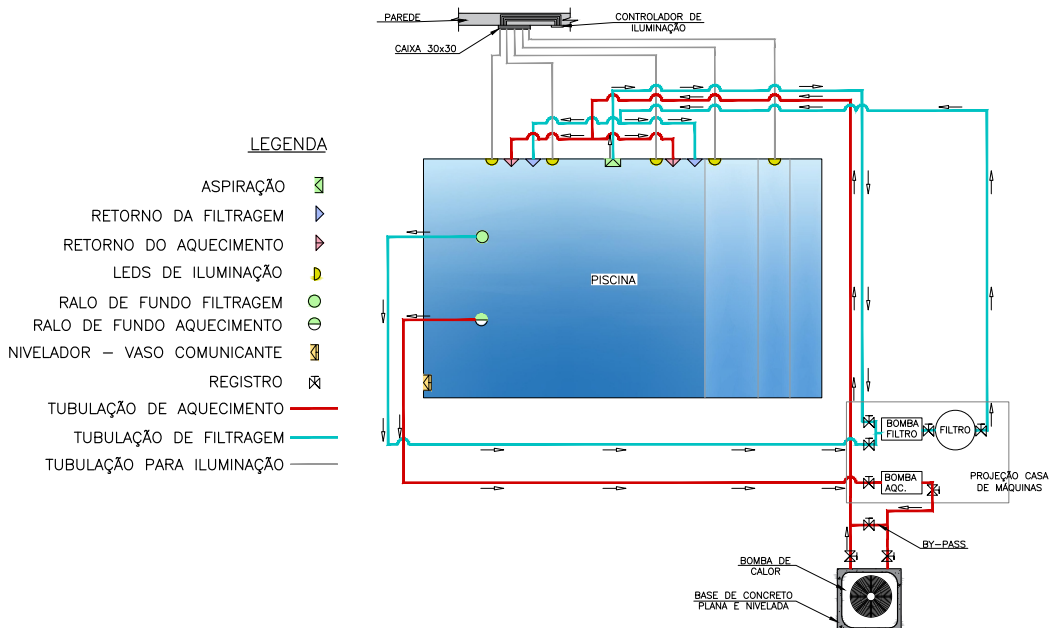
PAREDE

CONTROLADOR DE ILUMINAÇÃO

CAIXA 30x30

LEGENDA

ASPIRAÇÃO

RETORNO DA FILTRAGEM

RETORNO DO AQUECIMENTO

LEDS DE ILUMINAÇÃO

RALO DE FUNDO FILTRAGEM

RALO DE FUNDO AQUECIMENTO

NIVELADOR – VASO COMUNICANTE

REGISTRO

TUBULAÇÃO DE AQUECIMENTO

TUBULAÇÃO DE FILTRAGEM

TUBULAÇÃO PARA ILUMINAÇÃO

PISCINA

BOMBA FILTRO

FILTRO

BOMBA AQC.

PROJEÇÃO CASA DE MÁQUINAS

BY-PASS

BOMBA DE CALOR

BASE DE CONCRETO PLANA E NIVELADA